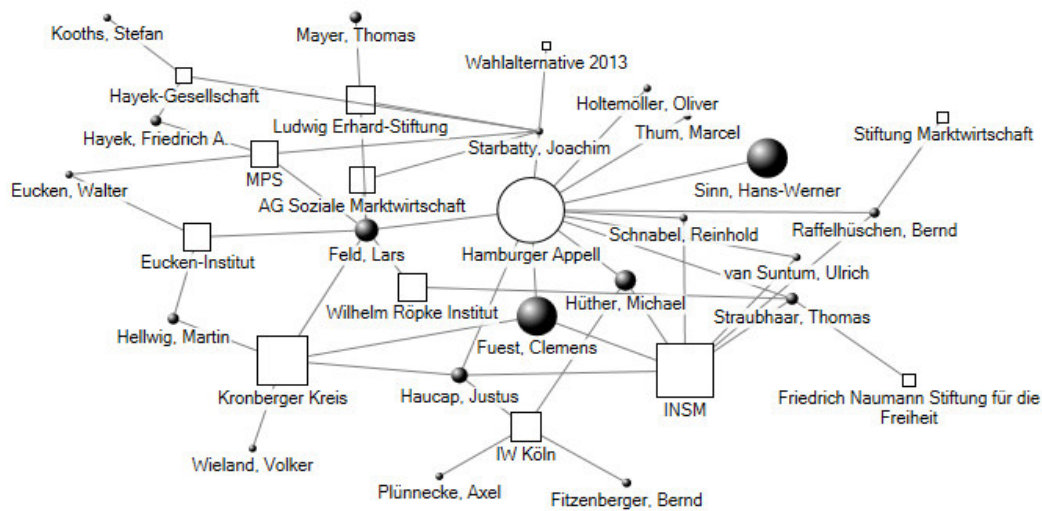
Kooths, Stefan
Mayer, Thomas
Wahlalternative 2013
Hayek-Gesellschaft
Holtemöller, Oliver
Ludwig Erhard-Stiftung
Thum, Marcel
Stiftung Marktwirtschaft
Hayek, Friedrich A.
Starbatty, Joachim
MPS
Sinn, Hans-Werner
Eucken, Walter
AG Soziale Marktwirtschaft
Raffelhüschen, Bernd
Schnabel, Reinhold
Eucken-Institut
Feld, Lars
Hamburger Appell
van Suntum, Ulrich
Hüther, Michael
Wilhelm Röpke Institut
Straubhaar, Thomas
Hellwig, Martin
Fuest, Clemens
Kronberger Kreis
Haucap, Justus
INSM
Friedrich Naumann Stiftung für die Freiheit
IW Köln
Wieland, Volker
Plünnecke, Axel
Fitzenberger, Bernd